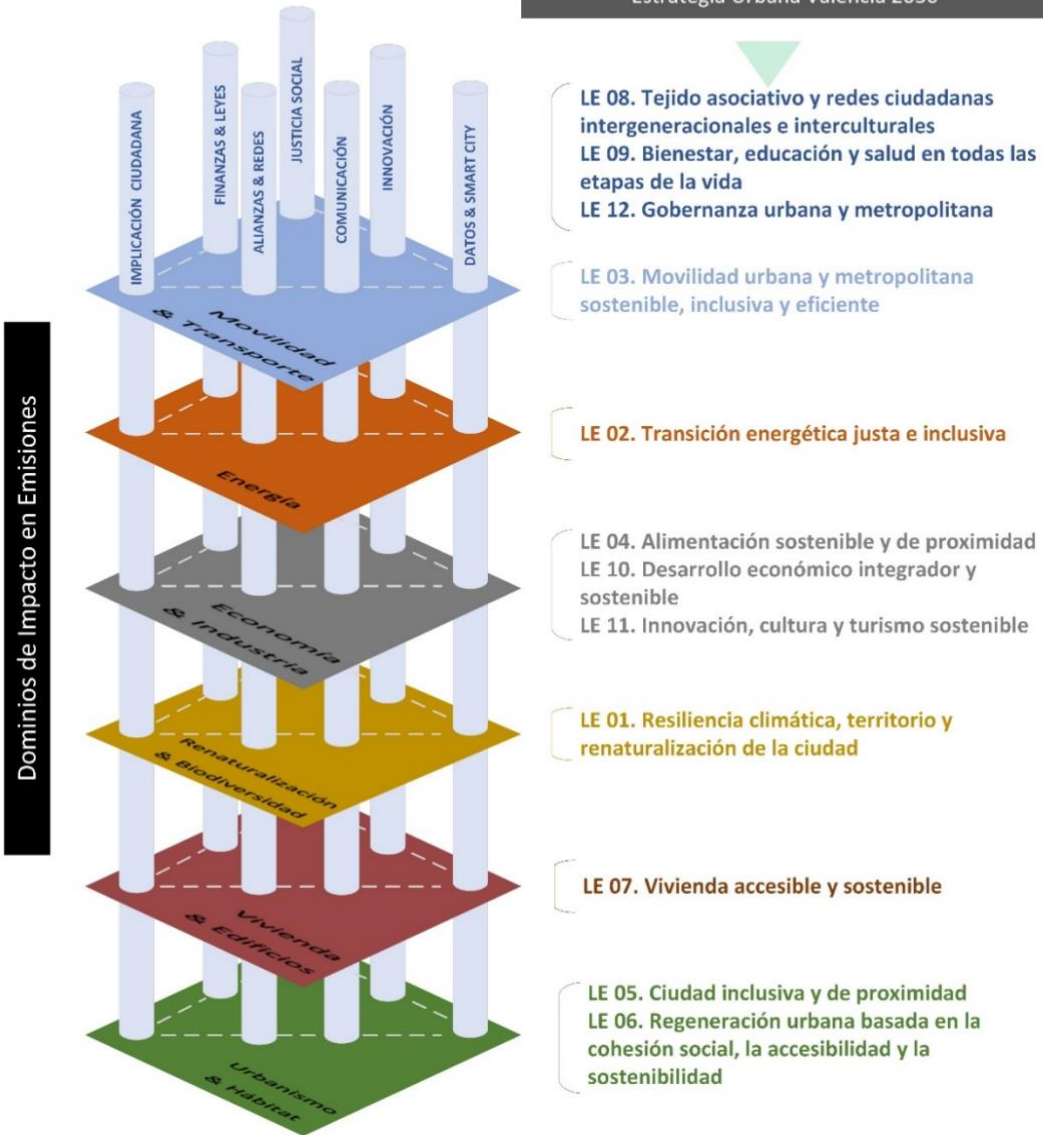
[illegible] Estrategia Urbana Valencia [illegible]

IMPLICACIÓN CIUDADANA
FINANZAS & LEYES
ALIANZAS & REDES
JUSTICIA SOCIAL
COMUNICACIÓN
INNOVACIÓN
DATOS & SMART CITY

Dominios de Impacto en Emisiones

Movilidad & Transporte

Energía

Economía & Industria

Renaturalización & Biodiversidad

Vivienda & Edificios

Urbanismo & Hábitat

LE 08. Tejido asociativo y redes ciudadanas intergeneracionales e interculturales
LE 09. Bienestar, educación y salud en todas las etapas de la vida
LE 12. Gobernanza urbana y metropolitana

LE 03. Movilidad urbana y metropolitana sostenible, inclusiva y eficiente

LE 02. Transición energética justa e inclusiva

LE 04. Alimentación sostenible y de proximidad
LE 10. Desarrollo económico integrador y sostenible
LE 11. Innovación, cultura y turismo sostenible

LE 01. Resiliencia climática, territorio y renaturalización de la ciudad

LE 07. Vivienda accesible y sostenible

LE 05. Ciudad inclusiva y de proximidad
LE 06. Regeneración urbana basada en la cohesión social, la accesibilidad y la sostenibilidad